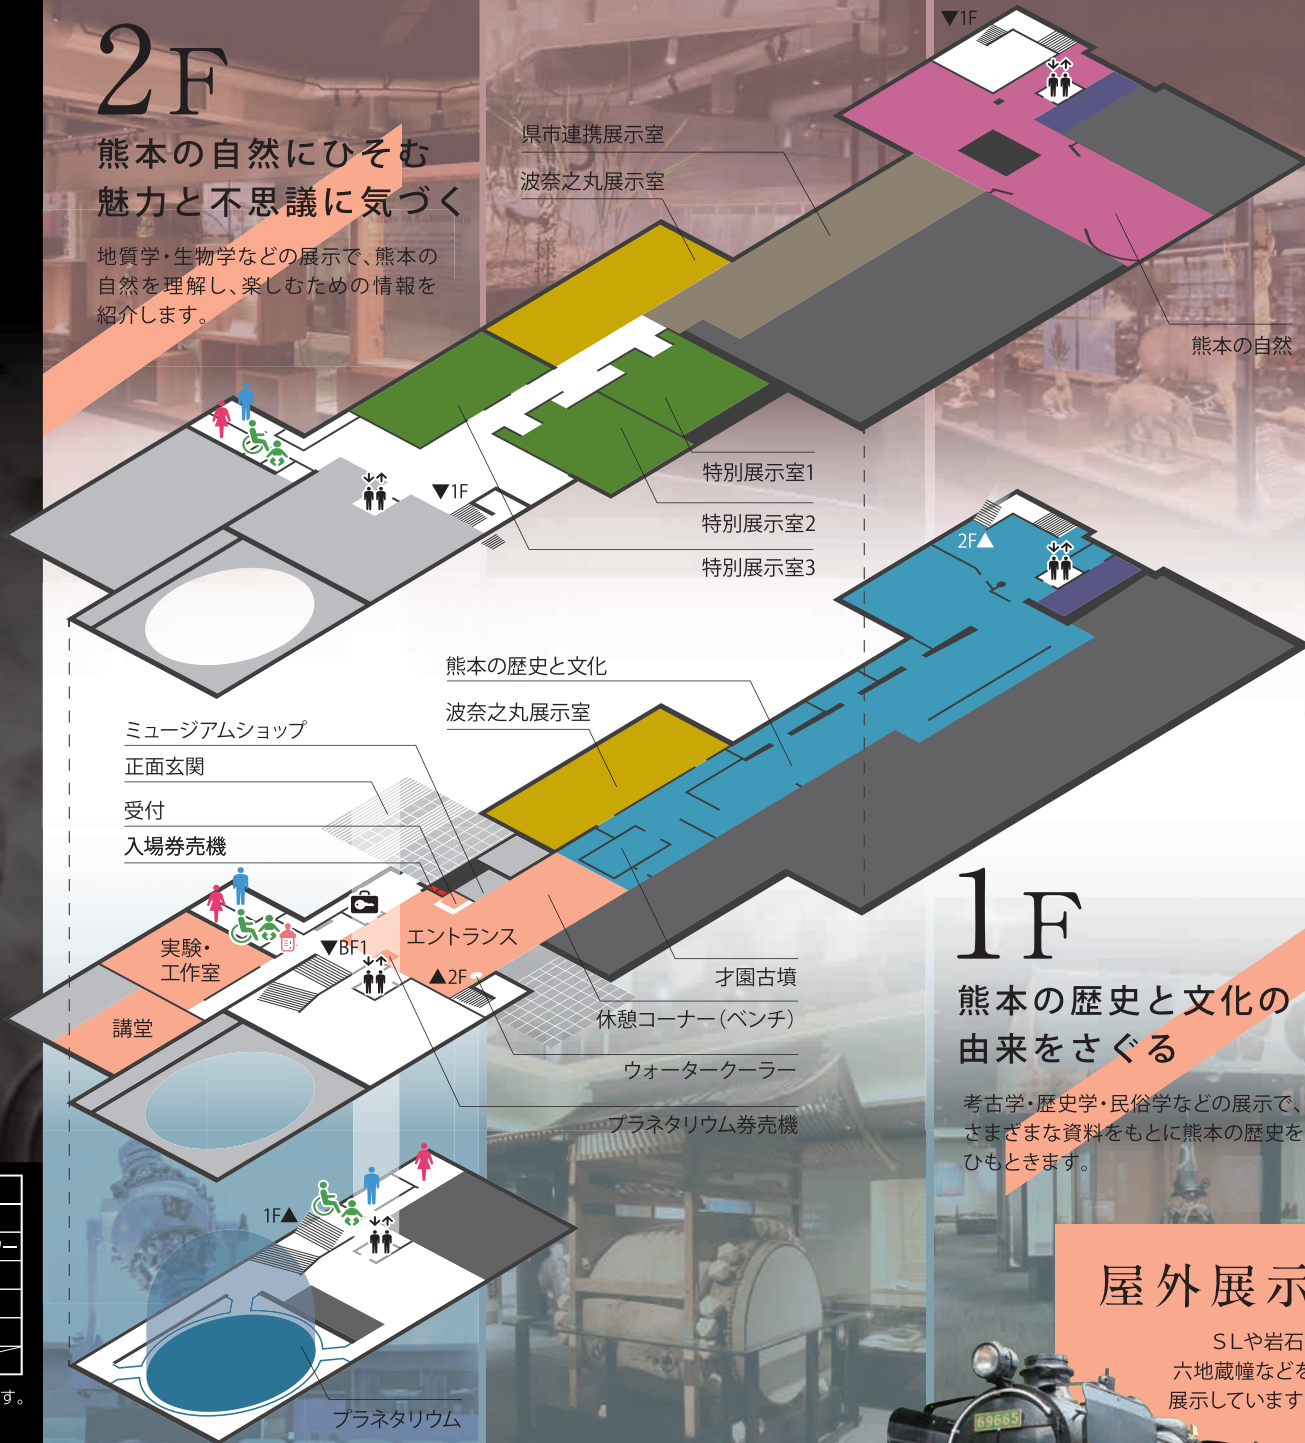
2F
熊本の自然にひそむ
魅力と不思議に気づく

地質学・生物学などの展示で、熊本の自然を理解し、楽しむための情報を紹介します。

▼1F
県市連携展示室
波奈之丸展示室
熊本の自然
▼1F
特別展示室1
特別展示室2
特別展示室3
2F▲

熊本の歴史と文化
波奈之丸展示室
ミュージアムショップ
正面玄関
受付
入場券売機
実験・工作室
講堂
▼BF1
エントランス
▲2F
才園古墳
休憩コーナー（ベンチ）
ウォータークーラー
プラネタリウム券売機
1F▲
プラネタリウム

1F
熊本の歴史と文化の
由来をさぐる

考古学・歴史学・民俗学などの展示で、さまざまな資料をもとに熊本の歴史をひもときます。

屋外展示
SLや岩石
六地蔵幢などを
展示しています

69665
す。